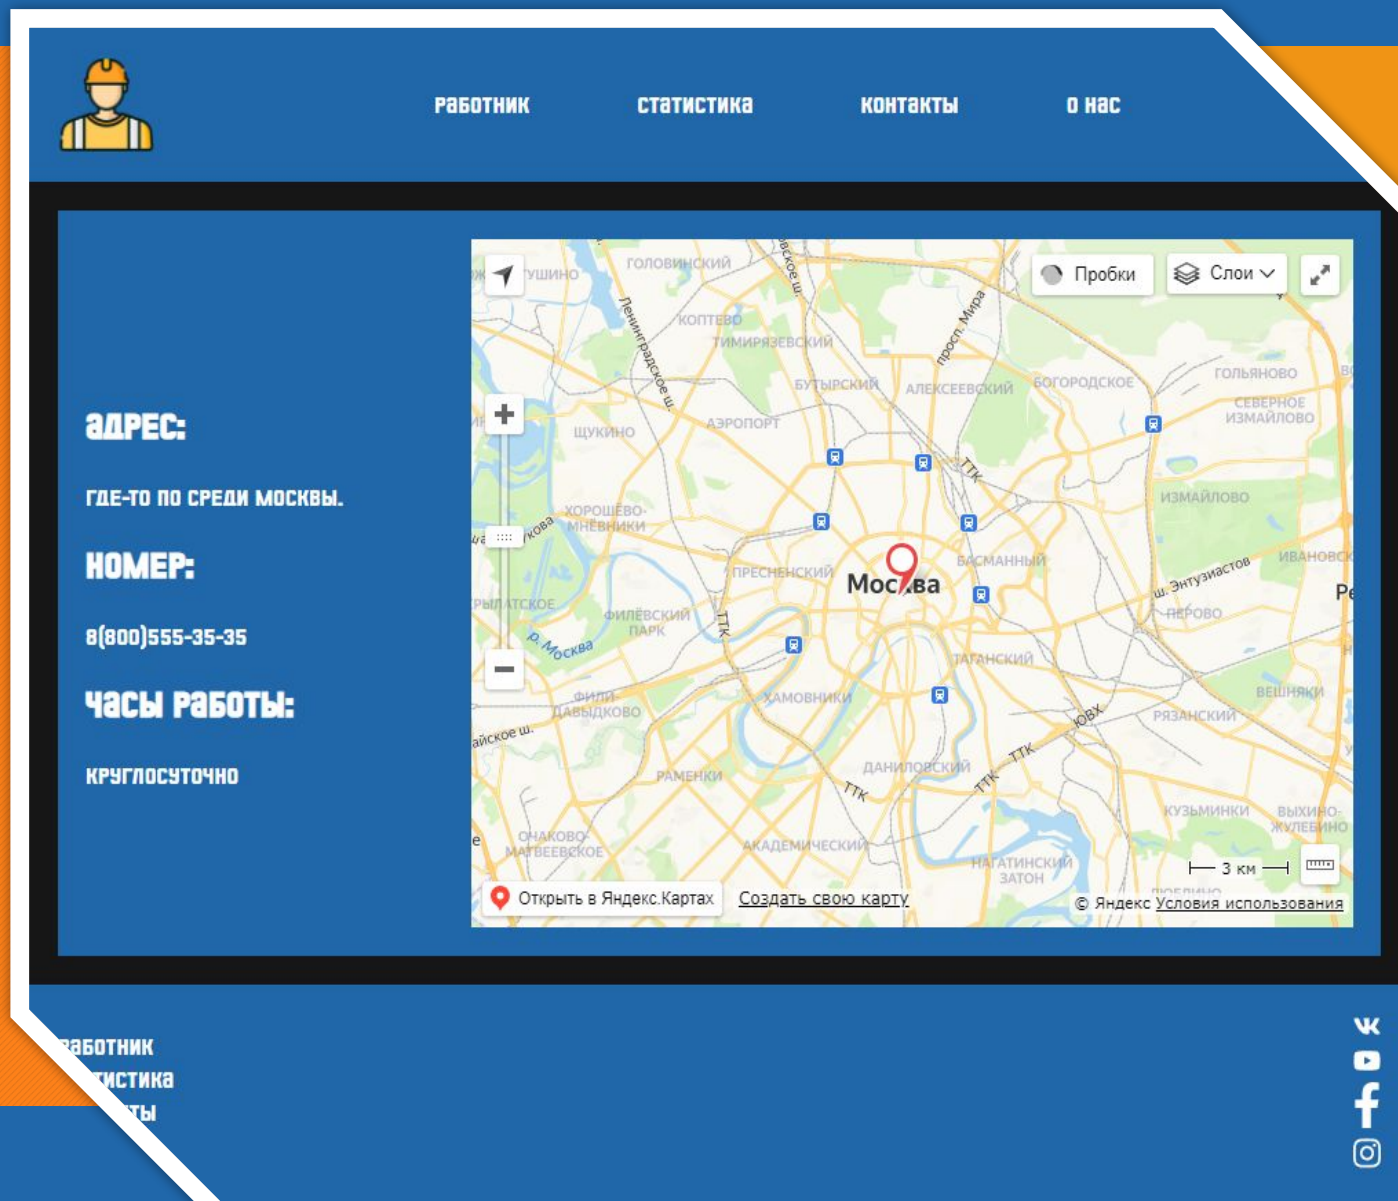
РАБОТНИК СТАТИСТИКА КОНТАКТЫ О НАС

АДРЕС:

ГДЕ-ТО ПО СРЕДИ МОСКВЫ.

НОМЕР:

8(800)555-35-35

ЧАСЫ РАБОТЫ:

КРУГЛОСУТОЧНО

Пробки Слои

ТУШИНО ГОЛОВИНСКИЙ КОПТЕВО ТИМИРЯЗЕВСКИЙ Ленинградское ш. просп. Мира БУТЫРСКИЙ АЛЕКСЕЕВСКИЙ БОГОРОДСКОЕ ГОЛЬЯНОВО СЕВЕРНОЕ ИЗМАЙЛОВО АЭРОПОРТ ЩУКИНО ТТК ИЗМАЙЛОВО ХОРОШЁВО-МНЁВНИКИ БАСМАННЫЙ ИВАНОВСК ПРЕСНЕНСКИЙ Москва ш. Энтузиастов ПЕРОВО КРЫЛАТСКОЕ ФИЛЁВСКИЙ ПАРК р. Москва ТТК ТАГАНСКИЙ ФИЛИ-ДАВЫДКОВО ХАМОВНИКИ ВЕШНЯКИ ЮВХ РЯЗАНСКИЙ ДАНИЛОВСКИЙ РАМЕНКИ ТТК ТТК КУЗЬМИНКИ ВЫХИНО-ЖУЛЕБИНО ОЧАКОВО-МАТВЕЕВСКОЕ АКАДЕМИЧЕСКИЙ НАГАТИНСКИЙ ЗАТОН

3 км

Открыть в Яндекс.Картах Создать свою карту © Яндекс Условия использования

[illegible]аботник
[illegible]тистика
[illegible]ты